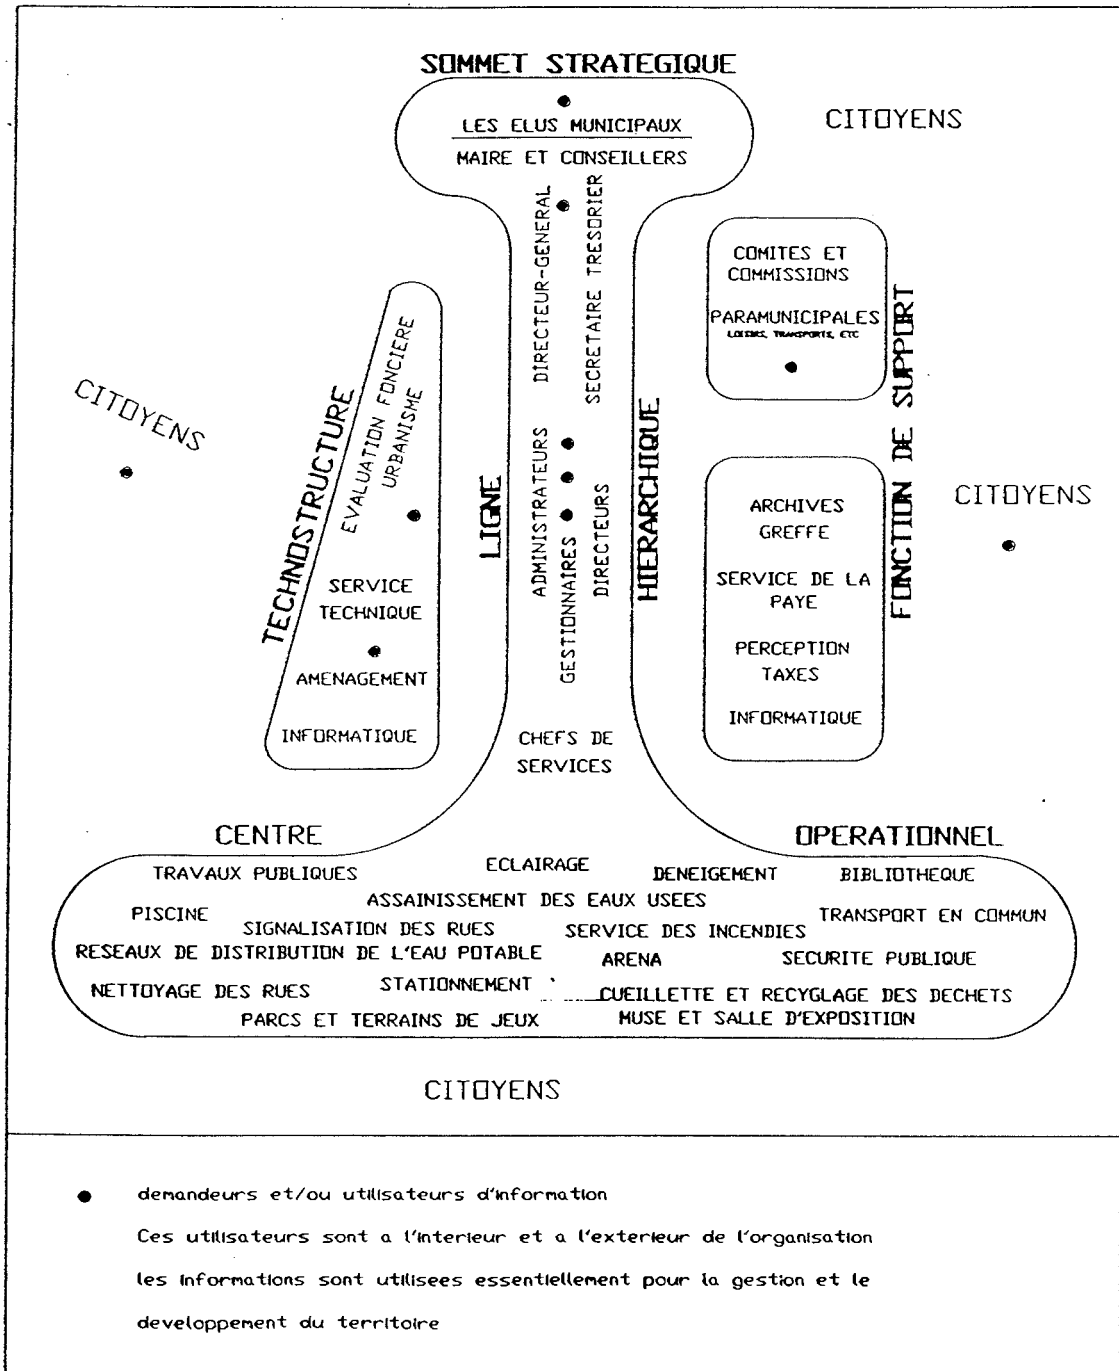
SOMMET STRATEGIQUE

LES ELUS MUNICIPAUX

MAIRE ET CONSEILLERS

CITOYENS

DIRECTEUR-GENERAL

SECRETAIRE TRESORIER

COMITES ET COMMISSIONS

PARAMUNICIPALES
LOISIRS, TRANSPORTS, ETC

FONCTION DE SUPPORT

CITOYENS

TECHNOSTRUCTURE

EVALUATION FONCIERE
URBANISME

SERVICE TECHNIQUE

AMENAGEMENT

INFORMATIQUE

LIGNE

ADMINISTRATEURS

GESTIONNAIRES

DIRECTEURS

HIERARCHIQUE

ARCHIVES
GREFFE

SERVICE DE LA PAYE

PERCEPTION TAXES

INFORMATIQUE

CITOYENS

CHEFS DE SERVICES

CENTRE

OPERATIONNEL

TRAVAUX PUBLIQUES
ECLAIRAGE
DENEIGEMENT
BIBLIOTHEQUE
ASSAINISSEMENT DES EAUX USEES
PISCINE
SIGNALISATION DES RUES
SERVICE DES INCENDIES
TRANSPORT EN COMMUN
RESEAUX DE DISTRIBUTION DE L'EAU POTABLE
ARENA
SECURITE PUBLIQUE
NETTOYAGE DES RUES
STATIONNEMENT
CUEILLETTE ET RECYGLAGE DES DECHETS
PARCS ET TERRAINS DE JEUX
MUSE ET SALLE D'EXPOSITION

CITOYENS

demandeurs et/ou utilisateurs d'information

Ces utilisateurs sont a l'interieur et a l'exterieur de l'organisation

les informations sont utilisees essentiellement pour la gestion et le developpement du territoire